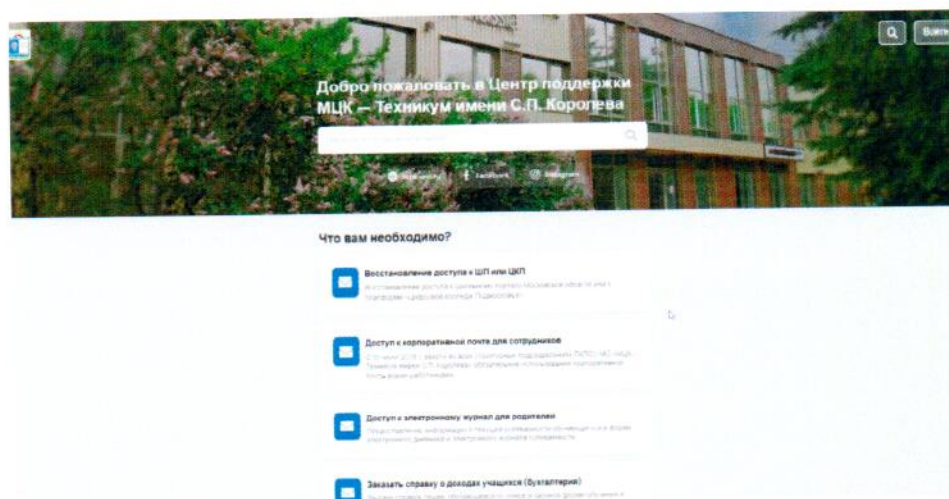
Войти

Добро пожаловать в Центр поддержки МЦК — Техникум имени С.П. Королева

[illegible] Facebook Instagram

Что вам необходимо?

Восстановление доступа к ШП или ЦКП
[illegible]

Доступ к корпоративной почте для сотрудников
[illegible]

Доступ к электронному журнал для родителей
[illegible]

Заказать справку о доходах учащихся (бухгалтерия)
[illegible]